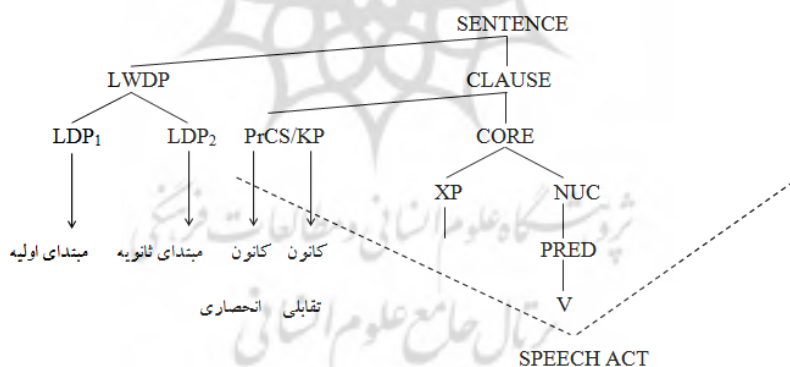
SENTENCE

LWDP

CLAUSE

$LDP_1$

$LDP_2$

PrCS/KP

CORE

XP

NUC

PRED

V

مبتدای اولیه

مبتدای ثانویه

کانون

کانون

انحصاری

تقابلی

SPEECH ACT

پژوهشگاه علوم انسانی و مطالعات فرهنگی

پرتال جامع علوم انسانی